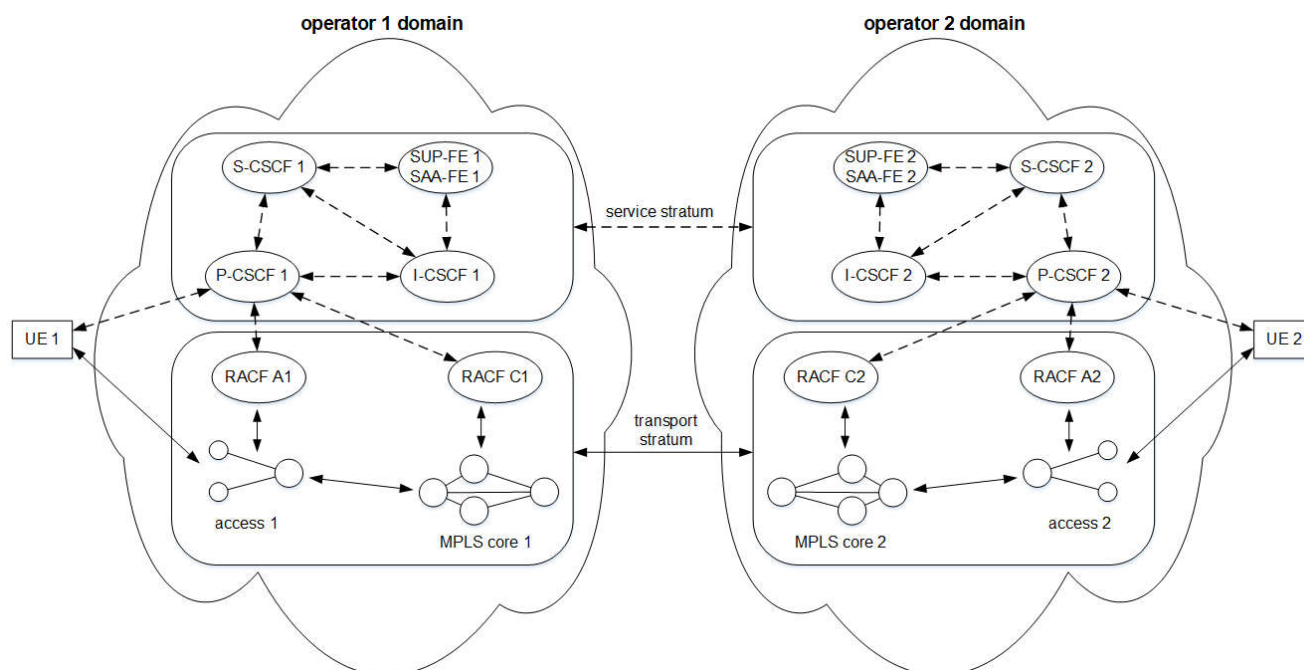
operator 1 domain

operator 2 domain

S-CSCF 1

SUP-FE 1
SAA-FE 1

P-CSCF 1

I-CSCF 1

service stratum

SUP-FE 2
SAA-FE 2

S-CSCF 2

I-CSCF 2

P-CSCF 2

UE 1

UE 2

RACF A1

RACF C1

transport stratum

RACF C2

RACF A2

access 1

MPLS core 1

MPLS core 2

access 2